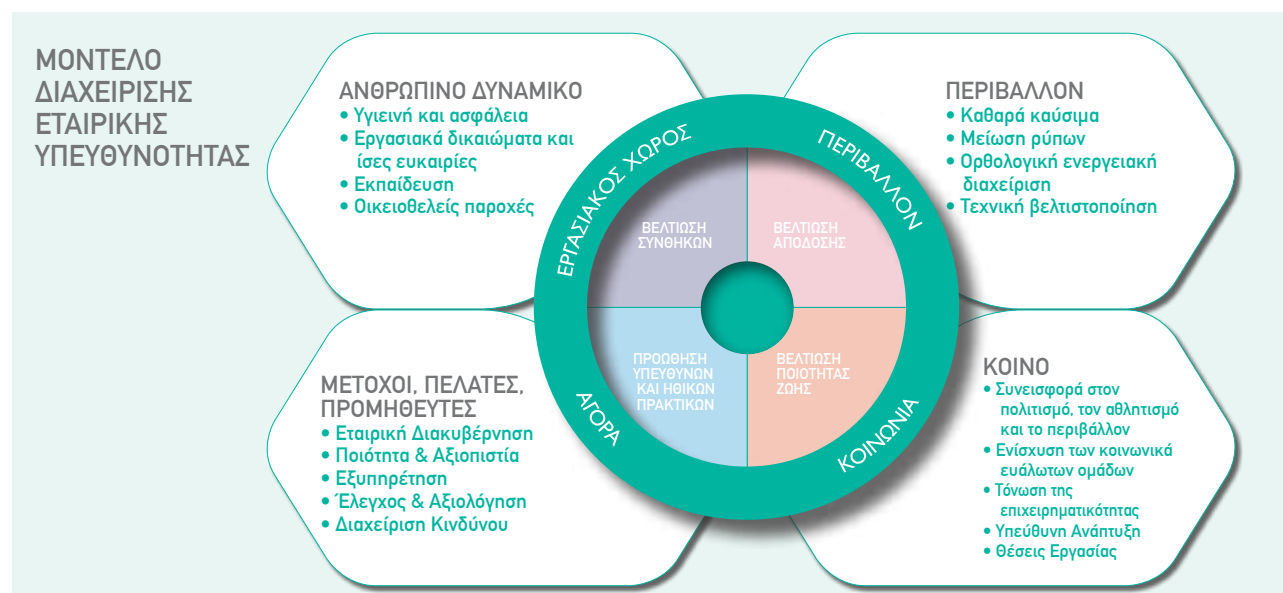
ΜΟΝΤΕΛΟ ΔΙΑΧΕΙΡΙΣΗΣ ΕΤΑΙΡΙΚΗΣ ΥΠΕΥΘΥΝΟΤΗΤΑΣ

ΑΝΘΡΩΠΙΝΟ ΔΥΝΑΜΙΚΟ
• Υγιεινή και ασφάλεια
• Εργασιακά δικαιώματα και ίσες ευκαιρίες
• Εκπαίδευση
• Οικειοθελείς παροχές

ΠΕΡΙΒΑΛΛΟΝ
• Καθαρά καύσιμα
• Μείωση ρύπων
• Ορθολογική ενεργειακή διαχείριση
• Τεχνική βελτιστοποίηση

ΕΡΓΑΣΙΑΚΟΣ ΧΩΡΟΣ

ΠΕΡΙΒΑΛΛΟΝ

ΒΕΛΤΙΩΣΗ ΣΥΝΘΗΚΩΝ

ΒΕΛΤΙΩΣΗ ΑΠΟΔΟΣΗΣ

ΠΡΟΩΘΗΣΗ ΥΠΕΥΘΥΝΩΝ ΚΑΙ ΗΘΙΚΩΝ ΠΡΑΚΤΙΚΩΝ

ΒΕΛΤΙΩΣΗ ΠΟΙΟΤΗΤΑΣ ΖΩΗΣ

ΑΓΟΡΑ

ΚΟΙΝΩΝΙΑ

ΜΕΤΟΧΟΙ, ΠΕΛΑΤΕΣ, ΠΡΟΜΗΘΕΥΤΕΣ
• Εταιρική Διακυβέρνηση
• Ποιότητα & Αξιοπιστία
• Εξυπηρέτηση
• Έλεγχος & Αξιολόγηση
• Διαχείριση Κινδύνου

ΚΟΙΝΟ
• Συνεισφορά στον πολιτισμό, τον αθλητισμό και το περιβάλλον
• Ενίσχυση των κοινωνικά ευάλωτων ομάδων
• Τόνωση της επιχειρηματικότητας
• Υπεύθυνη Ανάπτυξη
• Θέσεις Εργασίας